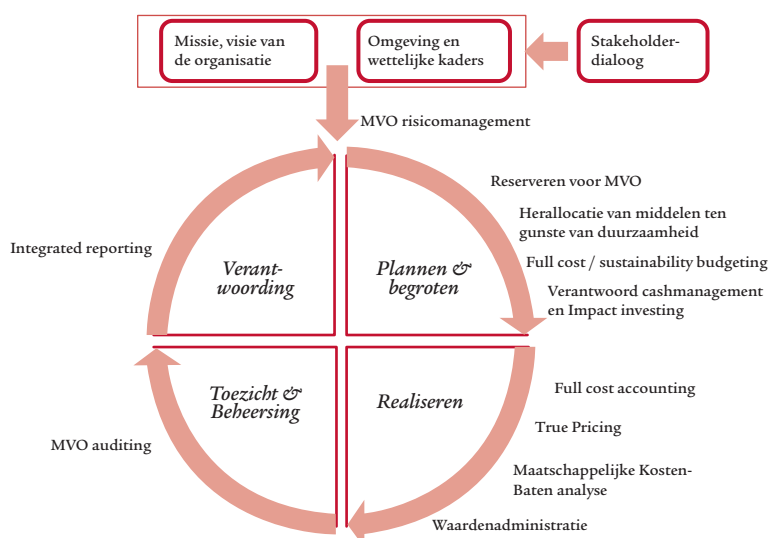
Missie, visie van de organisatie

Omgeving en wettelijke kaders

Stakeholder-dialoog

MVO risicomanagement

Reserveren voor MVO

Herallocatie van middelen ten gunste van duurzaamheid

Full cost / sustainability budgeting

Verantwoord cashmanagement en Impact investing

Integrated reporting

Verant-woording

Plannen & begroten

Toezicht & Beheersing

Realiseren

Full cost accounting

True Pricing

MVO auditing

Maatschappelijke Kosten-Baten analyse

Waardenadministratie